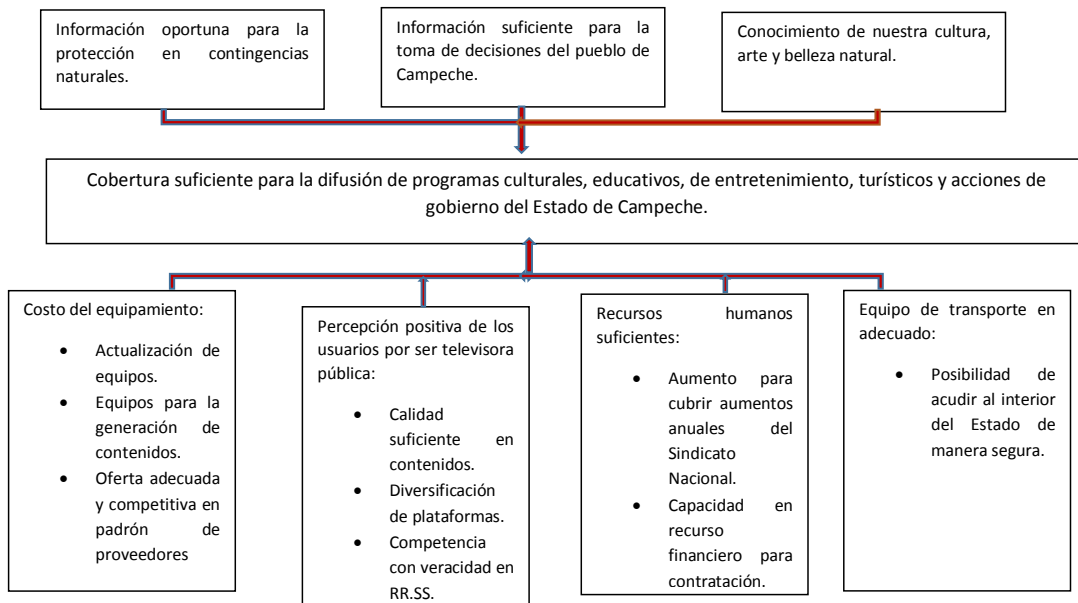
Información oportuna para la protección en contingencias naturales.

Información suficiente para la toma de decisiones del pueblo de Campeche.

Conocimiento de nuestra cultura, arte y belleza natural.

Cobertura suficiente para la difusión de programas culturales, educativos, de entretenimiento, turísticos y acciones de gobierno del Estado de Campeche.

Costo del equipamiento:
- Actualización de equipos.
- Equipos para la generación de contenidos.
- Oferta adecuada y competitiva en padrón de proveedores

Percepción positiva de los usuarios por ser televisora pública:
- Calidad suficiente en contenidos.
- Diversificación de plataformas.
- Competencia con veracidad en RR.SS.

Recursos humanos suficientes:
- Aumento para cubrir aumentos anuales del Sindicato Nacional.
- Capacidad en recurso financiero para contratación.

Equipo de transporte en adecuado:
- Posibilidad de acudir al interior del Estado de manera segura.